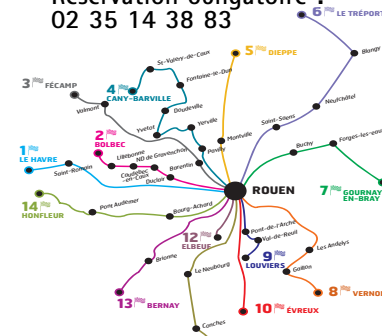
Réservation obligatoire :
02 35 14 38 83

6 LE TRÉPORT
Blangy
5 DIEPPE
3 FÉCAMP
4 CANY-BARVILLE
St-Valéry-de-Caux
Fontaine-le-Dun
Valmont
Doudeville
Yvetot
Yerville
Neufchâtel
2 BOLBEC
Lillebonne
ND de Gravenchon
Caudebec-en-Caux
Barentin
Pavilly
Montville
Saint-Saens
Buchy
Forges-les-eaux
1 LE HAVRE
Saint-Romain
Duclair
ROUEN
7 GOURNAY-EN-BRAY
14 HONFLEUR
Pont Audémer
Bourg-Achard
Pont-de-l'Arche
Val-de-Reuil
12 ELBEUF
9 LOUVIERS
Les Andelys
Gaillon
Brionne
Le Neubourg
13 BERNAY
Conches
10 ÉVREUX
8 VERNON